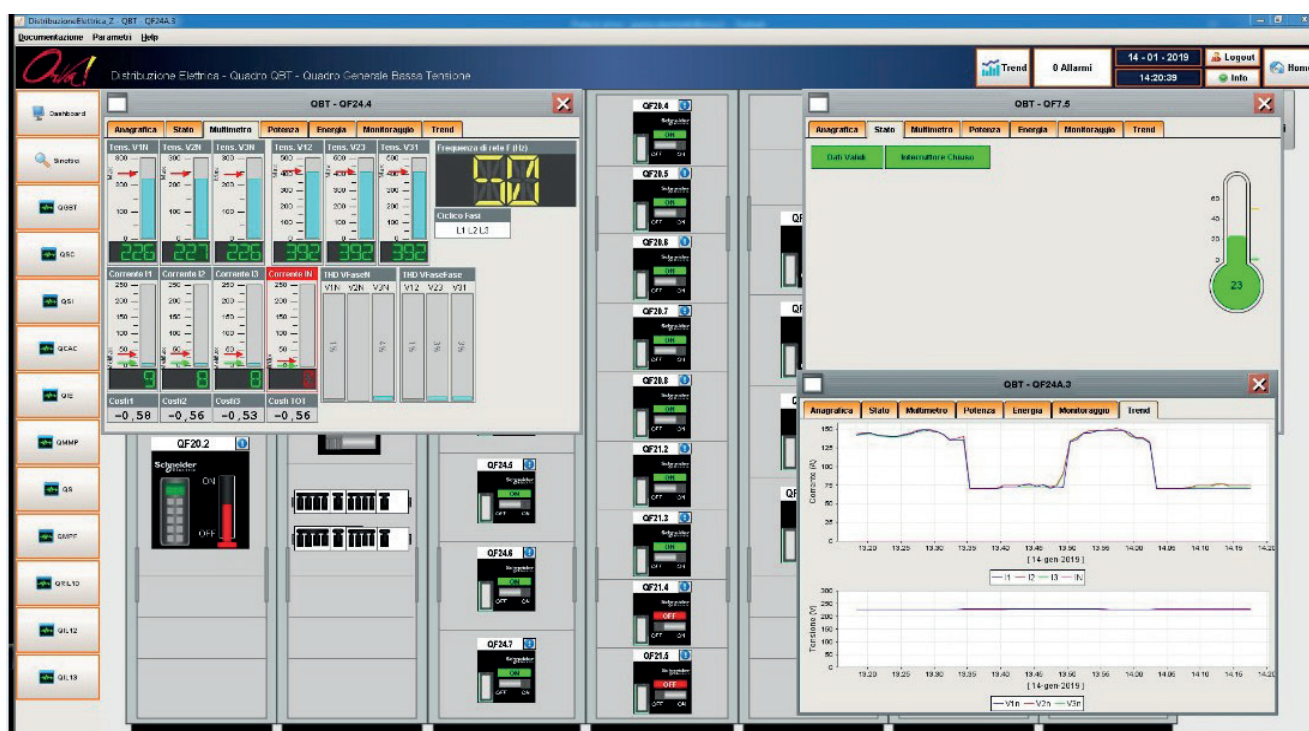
DistribuzioneElettrica_Z - QBT - QF24A.3

Documentazione Parametri Help

Distribuzione Elettrica - Quadro QBT - Quadro Generale Bassa Tensione

Trend 0 Allarmi 14 - 01 - 2019 14:20:39 Logout Info Home

Dashboard
Sinottico
QGBT
QSC
QSI
QCAC
QIE
QMMP
QS
QMPF
QIL10
QIL12
QIL13

QBT - QF24.4

Anagrafica Stato Multimetro Potenza Energia Monitoraggio Trend

Tens. V1N Tens. V2N Tens. V3N Tens. V12 Tens. V23 Tens. V31 Frequenza di rete F (Hz)

226 227 226 392 392 392 50

Ciclico Fasi
L1 L2 L3

Corrente I1 Corrente I2 Corrente I3 Corrente IN THD VFaseN THD VFaseFase

V1N V2N V3N V12 V23 V31

9 8 8 0

Cosfi1 Cosfi2 Cosfi3 Cosfi TOT
-0,58 -0,56 -0,53 -0,56

QF20.2
Schneider Electric
ON
OFF

QF20.4 QF20.5 QF20.6 QF20.7 QF20.8 QF21.2 QF21.3 QF21.4 QF21.5
QF24.5 QF24.6 QF24.7
Schneider
ON OFF

QBT - QF7.5

Anagrafica Stato Multimetro Potenza Energia Monitoraggio Trend

Dati Validi Interruttore Chiuso

23

QBT - QF24A.3

Anagrafica Stato Multimetro Potenza Energia Monitoraggio Trend

Corrente (A)
13.20 13.25 13.30 13.35 13.40 13.45 13.50 13.55 14.00 14.05 14.10 14.15 14.20
[14-gen-2019]
I1 I2 I3 IN

Tensione (V)
13.20 13.25 13.30 13.35 13.40 13.45 13.50 13.55 14.00 14.05 14.10 14.15 14.20
[14-gen-2019]
V1n V2n V3n